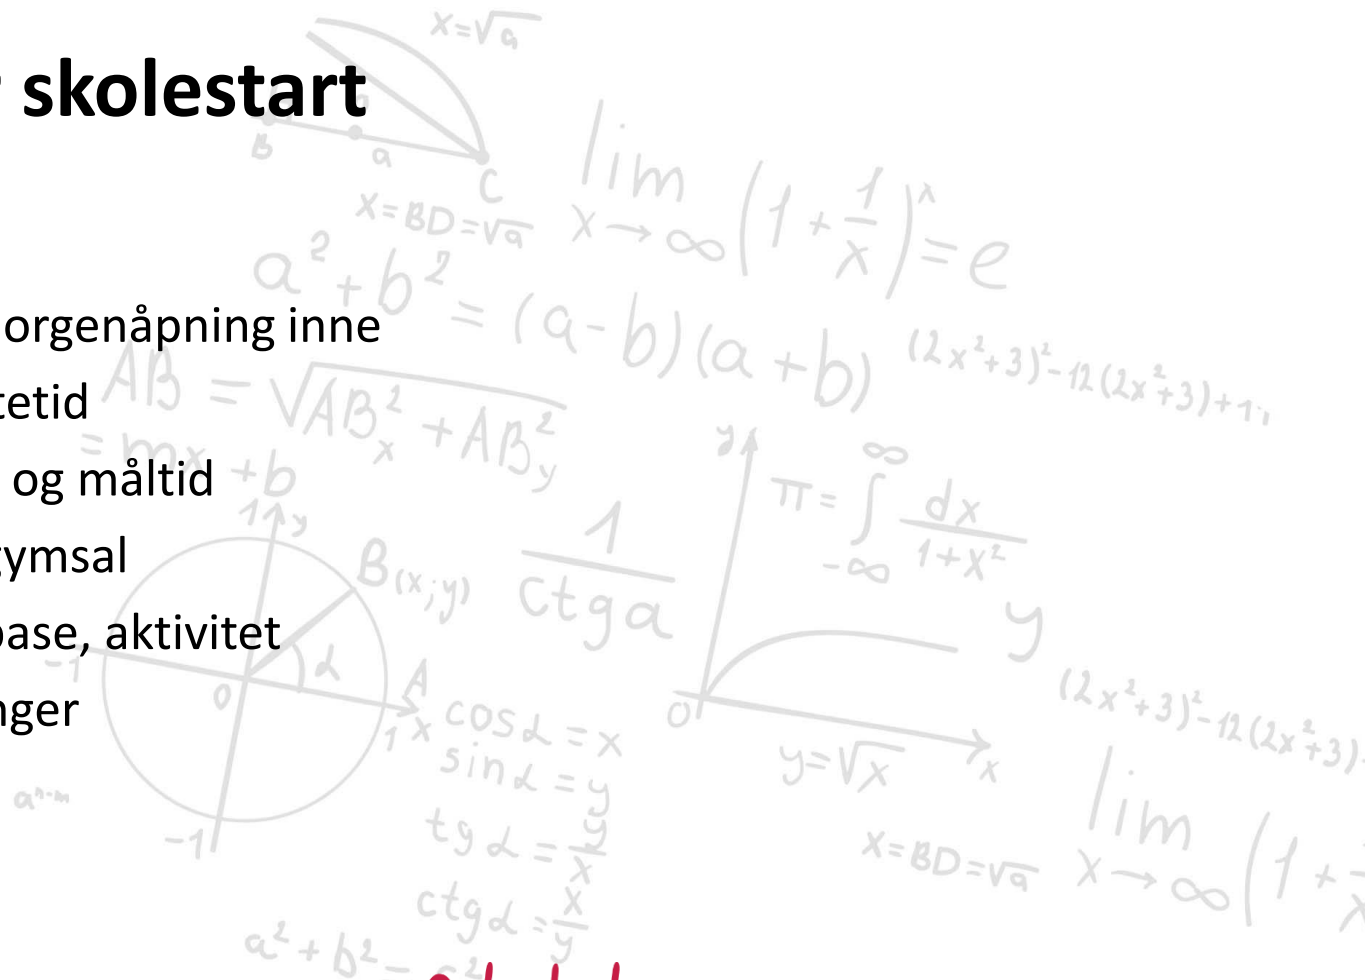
skolestart

orgenåpning inne
etid
og måltid
ymsal
ase, aktivitet
nger

$x=\sqrt{a}$
$x=BD=\sqrt{a}$
$\lim_{x\to\infty}\left(1+\frac{1}{x}\right)^x=e$
$a^2+b^2=(a-b)(a+b)$
$(2x^2+3)^2-12(2x^2+3)+1$
$AB=\sqrt{AB_x^2+AB_y^2}$
$=kx+b$
$\pi=\int_{-\infty}^{\infty}\frac{dx}{1+x^2}$
$\frac{1}{ctg a}$
$B(x;y)$
$\cos\alpha=x$
$\sin\alpha=y$
$tg\alpha=\frac{y}{x}$
$ctg\alpha=\frac{x}{y}$
$y=\sqrt{x}$
$(2x^2+3)^2-12(2x^2+3)$
$x=BD=\sqrt{a}$
$\lim_{x\to\infty}\left(1+\right.$
$a^2+b^2$